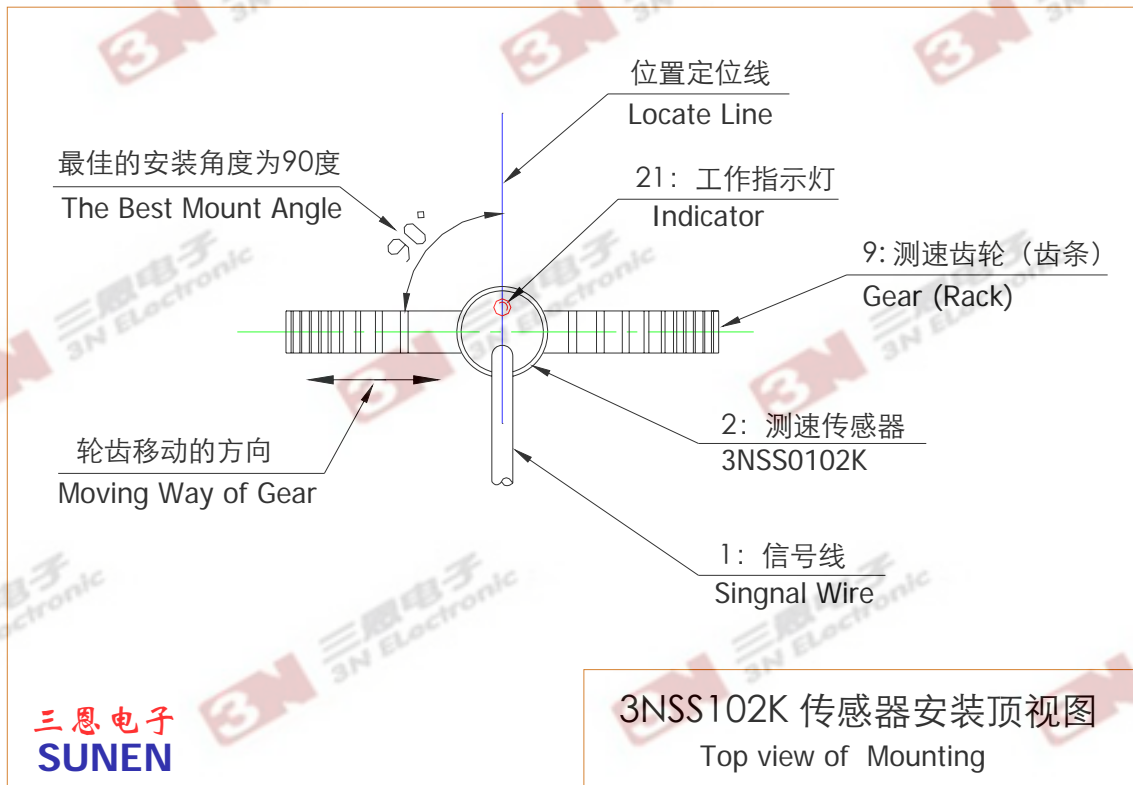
位置定位线
Locate Line

最佳的安装角度为90度
The Best Mount Angle

90°

21：工作指示灯
Indicator

9: 测速齿轮（齿条）
Gear (Rack)

2：测速传感器
3NSS0102K

轮齿移动的方向
Moving Way of Gear

1：信号线
Singnal Wire

三恩电子
SUNEN

3NSS102K 传感器安装顶视图
Top view of Mounting

3N 三恩电子 3N ELectronic